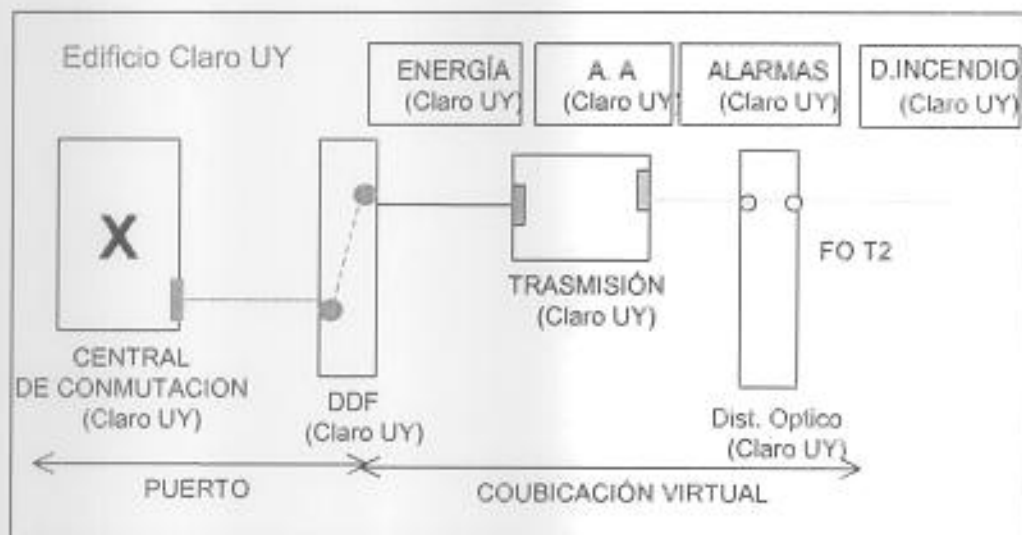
Edificio Claro UY

ENERGÍA (Claro UY)

A. A (Claro UY)

ALARMAS (Claro UY)

D.INCENDIO (Claro UY)

X

CENTRAL DE CONMUTACION (Claro UY)

DDF (Claro UY)

TRASMISIÓN (Claro UY)

FO T2

Dist. Optico (Claro UY)

PUERTO

COUBICACIÓN VIRTUAL